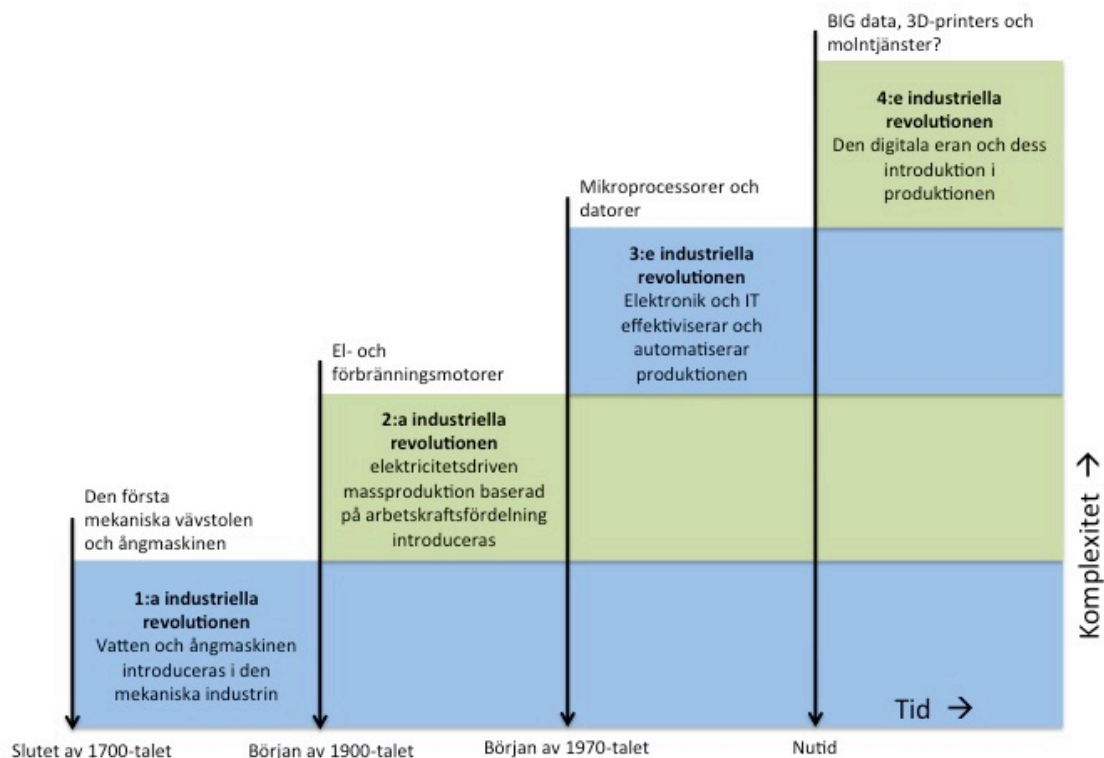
BIG data, 3D-printers och molntjänster?

4:e industriella revolutionen
Den digitala eran och dess introduktion i produktionen

Mikroprocessorer och datorer

3:e industriella revolutionen
Elektronik och IT effektiviserar och automatiserar produktionen

El- och förbränningsmotorer

2:a industriella revolutionen
elektricitetsdriven massproduktion baserad på arbetskraftsfördelning introduceras

Den första mekaniska vävstolen och ångmaskinen

1:a industriella revolutionen
Vatten och ångmaskinen introduceras i den mekaniska industrin

Komplexitet →

Tid →

Slutet av 1700-talet

Början av 1900-talet

Början av 1970-talet

Nutid